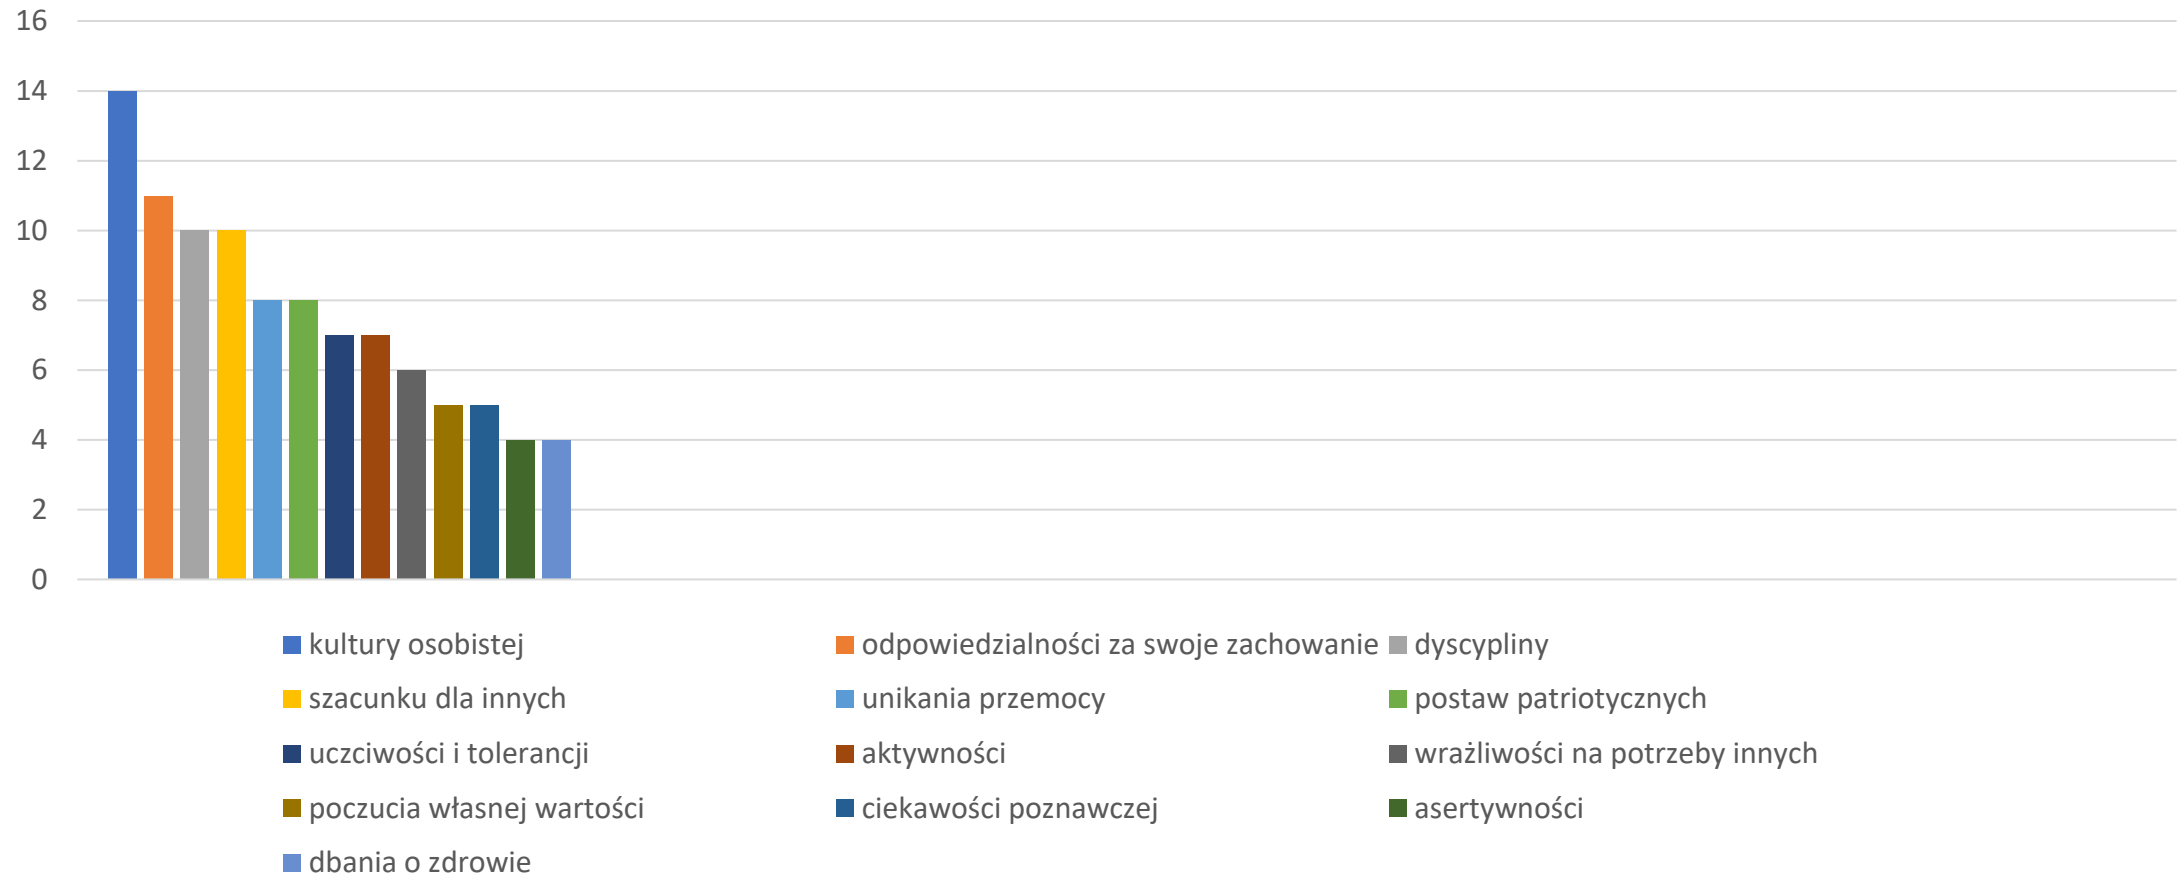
16
14
12
10
8
6
4
2
0

kultury osobistej
odpowiedzialności za swoje zachowanie
dyscypliny
szacunku dla innych
unikania przemocy
postaw patriotycznych
uczciwości i tolerancji
aktywności
wrażliwości na potrzeby innych
poczucia własnej wartości
ciekawości poznawczej
asertywności
dbania o zdrowie